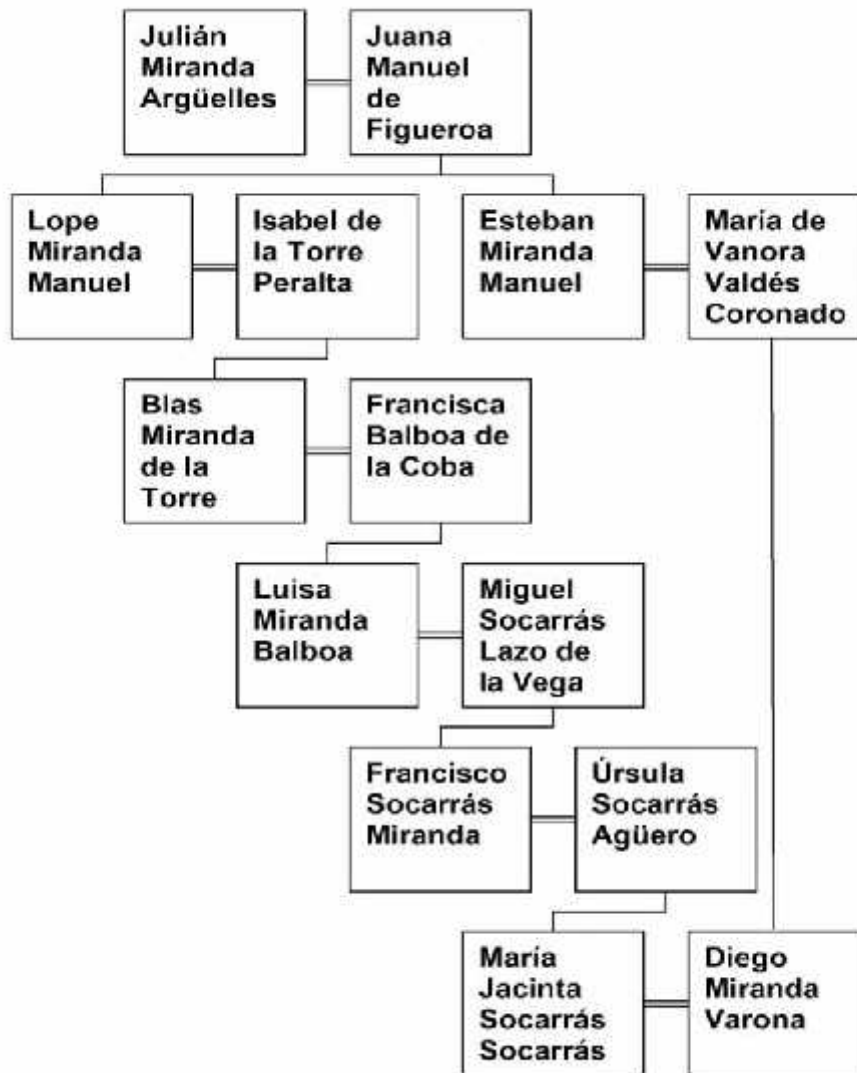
Julián Miranda Argüelles

Juana Manuel de Figueroa

Lope Miranda Manuel

Isabel de la Torre Peralta

Esteban Miranda Manuel

María de Vanora Valdés Coronado

Blas Miranda de la Torre

Francisca Balboa de la Coba

Luisa Miranda Balboa

Miguel Socarrás Lazo de la Vega

Francisco Socarrás Miranda

Úrsula Socarrás Agüero

María Jacinta Socarrás Socarrás

Diego Miranda Varona